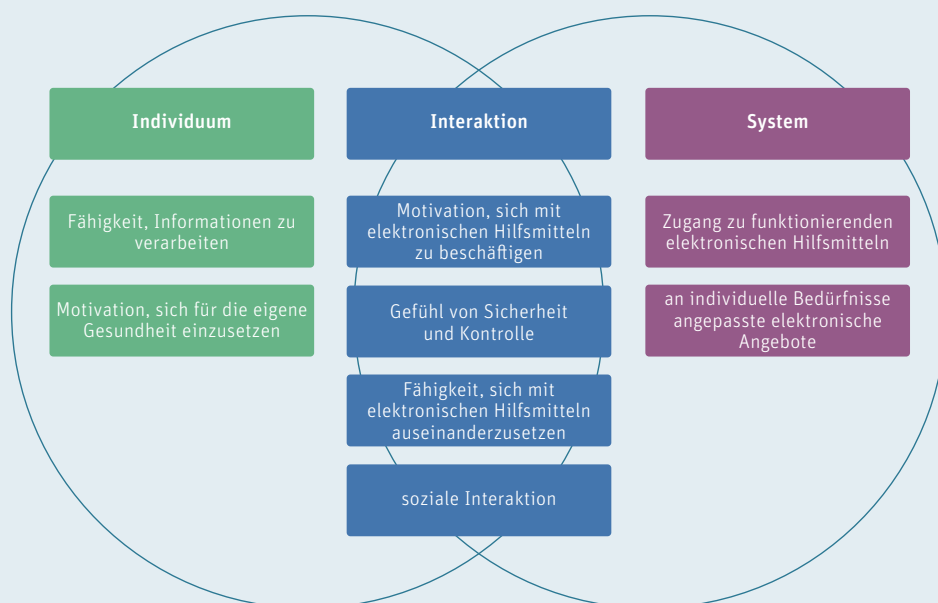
Individuum

Fähigkeit, Informationen zu verarbeiten

Motivation, sich für die eigene Gesundheit einzusetzen

Interaktion

Motivation, sich mit elektronischen Hilfsmitteln zu beschäftigen

Gefühl von Sicherheit und Kontrolle

Fähigkeit, sich mit elektronischen Hilfsmitteln auseinanderzusetzen

soziale Interaktion

System

Zugang zu funktionierenden elektronischen Hilfsmitteln

an individuelle Bedürfnisse angepasste elektronische Angebote